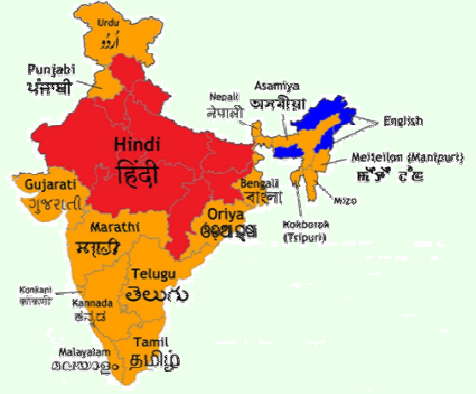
Urdu
اردو

Punjabi
ਪੰਜਾਬੀ

Hindi
हिंदी

Nepali
नेपाली

Asamiya
অসমীয়া

English

Meiteilon (Manipuri)
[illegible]

Mizo

Bengali
বাংলা

Kokborok
(Tripuri)

Gujarati
ગુજરાતી

Oriya
ଓଡ଼ିଆ

Marathi
मराठी

Telugu
తెలుగు

Konkani
कोंकणी

Kannada
ಕನ್ನಡ

Malayalam
മലയാളം

Tamil
தமிழ்